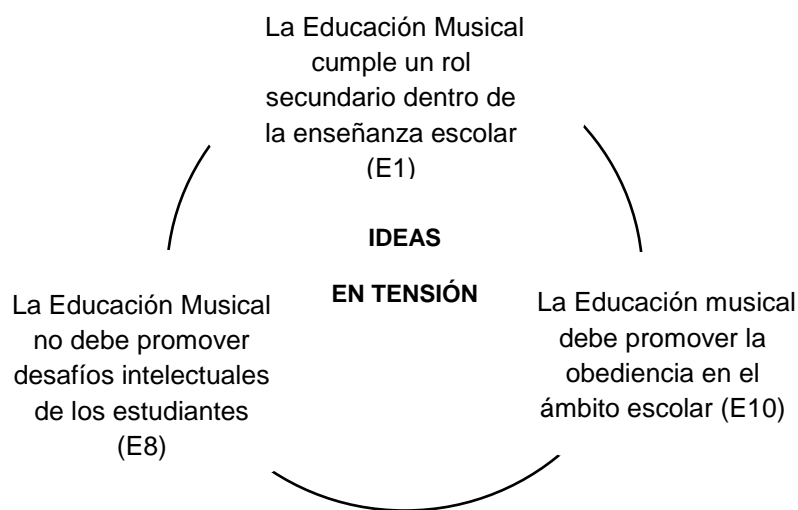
La Educación Musical cumple un rol secundario dentro de la enseñanza escolar (E1)

IDEAS

EN TENSIÓN

La Educación Musical no debe promover desafíos intelectuales de los estudiantes (E8)

La Educación musical debe promover la obediencia en el ámbito escolar (E10)